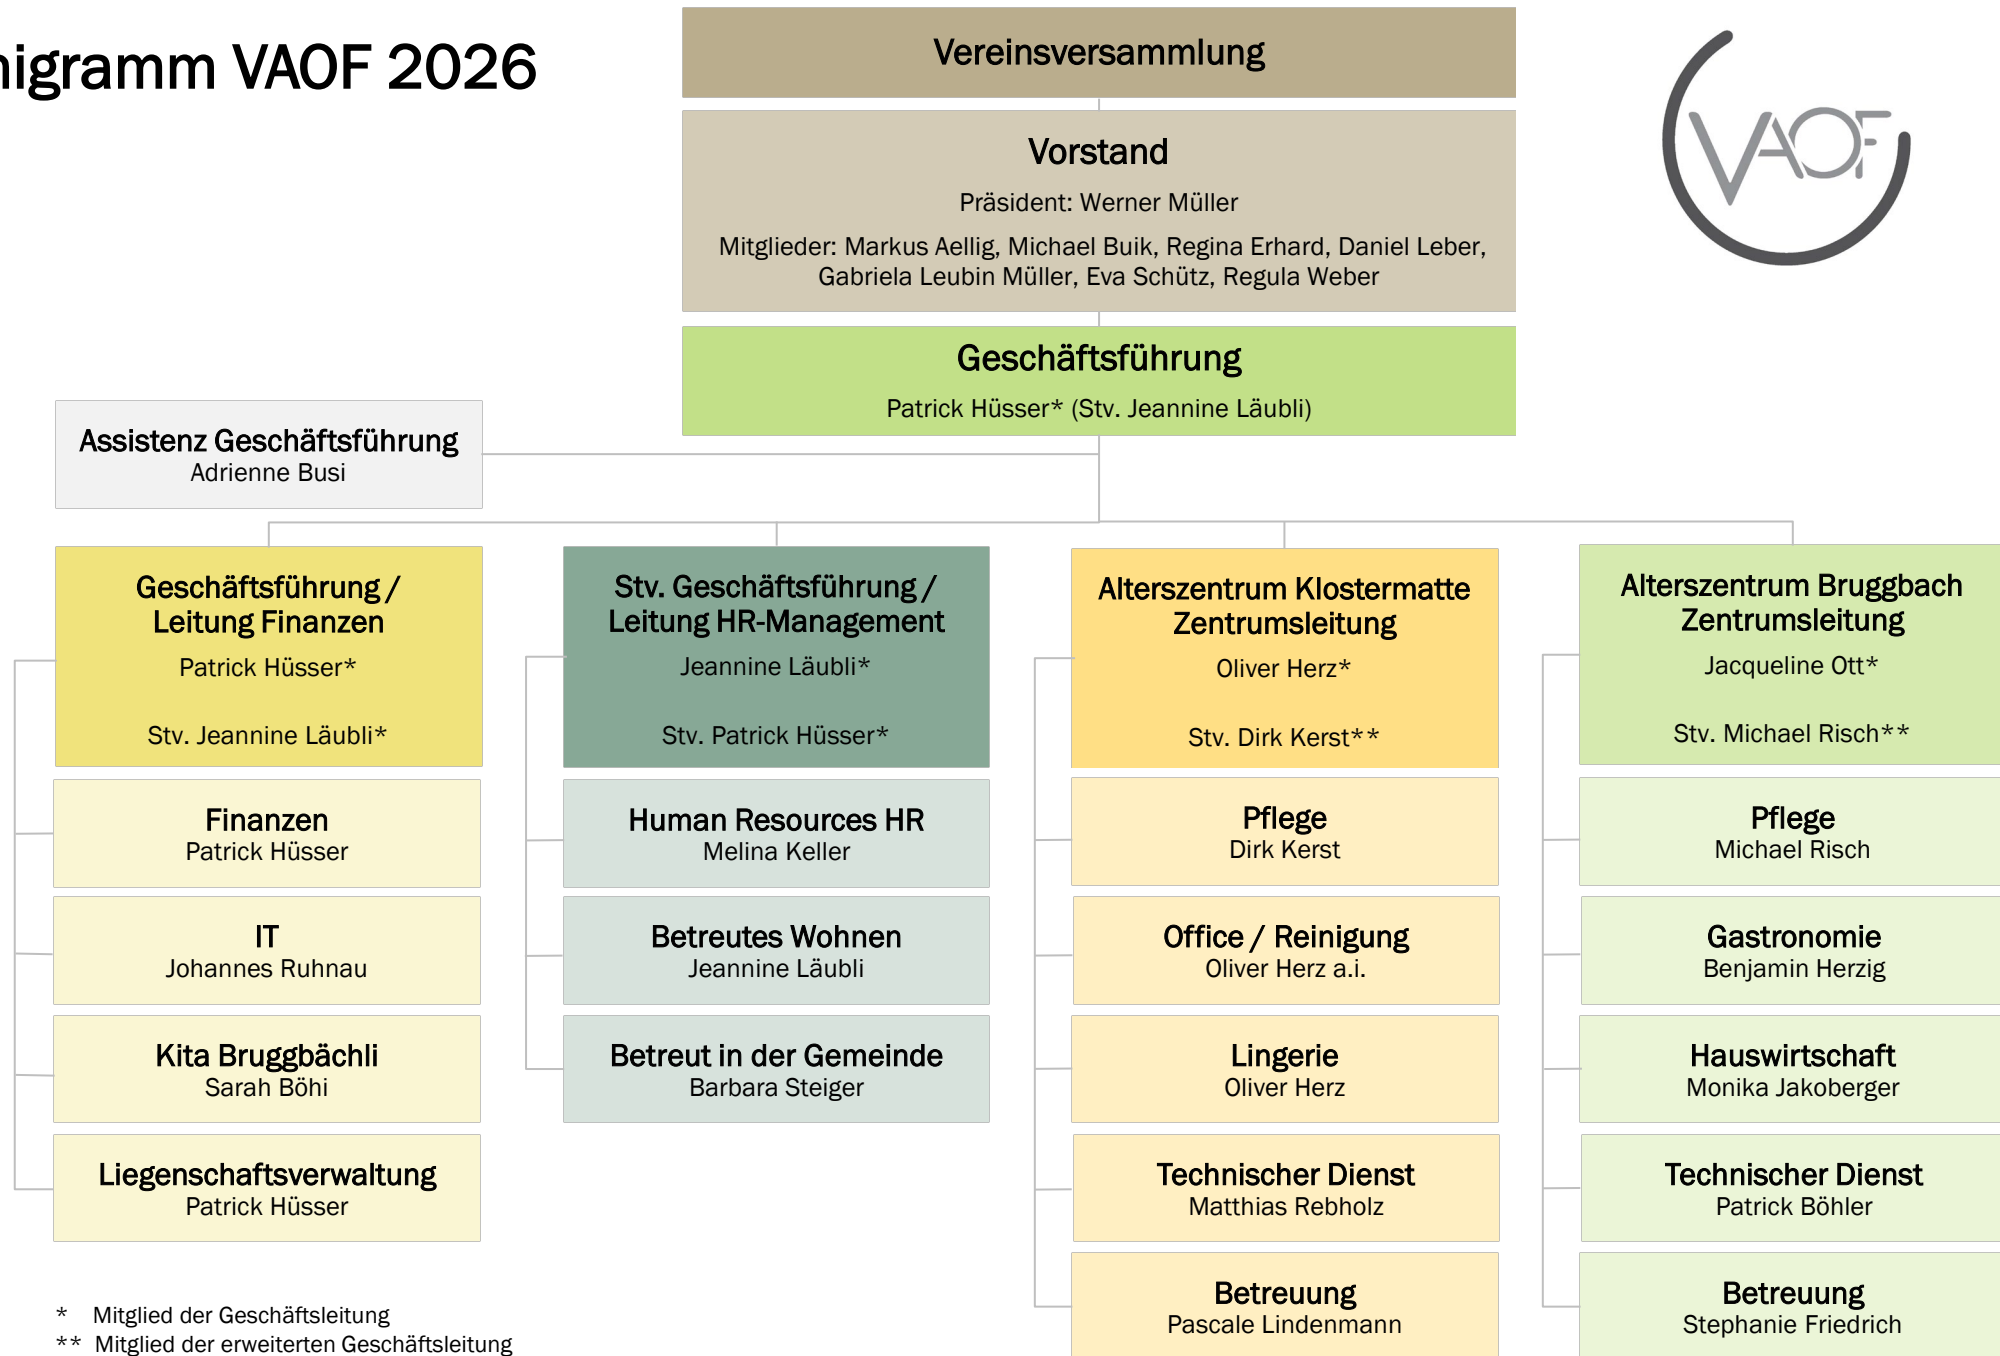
nigramm VAOF 2026

Vereinsversammlung

Vorstand
Präsident: Werner Müller
Mitglieder: Markus Aellig, Michael Buik, Regina Erhard, Daniel Leber, Gabriela Leubin Müller, Eva Schütz, Regula Weber

VAOF

Geschäftsführung
Patrick Hüsser* (Stv. Jeannine Läubli)

Assistenz Geschäftsführung
Adrienne Busi

Geschäftsführung / Leitung Finanzen
Patrick Hüsser*
Stv. Jeannine Läubli*

Finanzen
Patrick Hüsser

IT
Johannes Ruhnau

Kita Bruggbächli
Sarah Böhi

Liegenschaftsverwaltung
Patrick Hüsser

Stv. Geschäftsführung / Leitung HR-Management
Jeannine Läubli*
Stv. Patrick Hüsser*

Human Resources HR
Melina Keller

Betreutes Wohnen
Jeannine Läubli

Betreut in der Gemeinde
Barbara Steiger

Alterszentrum Klostermatte Zentrumsleitung
Oliver Herz*
Stv. Dirk Kerst**

Pflege
Dirk Kerst

Office / Reinigung
Oliver Herz a.i.

Lingerie
Oliver Herz

Technischer Dienst
Matthias Rebholz

Betreuung
Pascale Lindenmann

Alterszentrum Bruggbach Zentrumsleitung
Jacqueline Ott*
Stv. Michael Risch**

Pflege
Michael Risch

Gastronomie
Benjamin Herzig

Hauswirtschaft
Monika Jakoberger

Technischer Dienst
Patrick Böhler

Betreuung
Stephanie Friedrich

* Mitglied der Geschäftsleitung
** Mitglied der erweiterten Geschäftsleitung